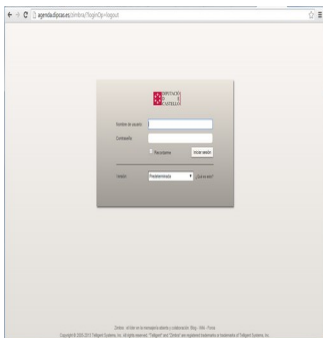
agenda.dipcas.es/zimbra/?loginOp=logout

DIPUTACIÓ DE CASTELLÓ

Nombre de usuario
Contraseña
Recuérdame
Iniciar sesión

Versión
Predeterminada
¿Qué es esto?

Zimbra :: el líder en la mensajería abierta y colaboración: Blog - Wiki - Foros
Copyright © 2005-2013 VMware Systems, Inc. All rights reserved. "VMware" and "Zimbra" are registered trademarks or trademarks of VMware Systems, Inc.